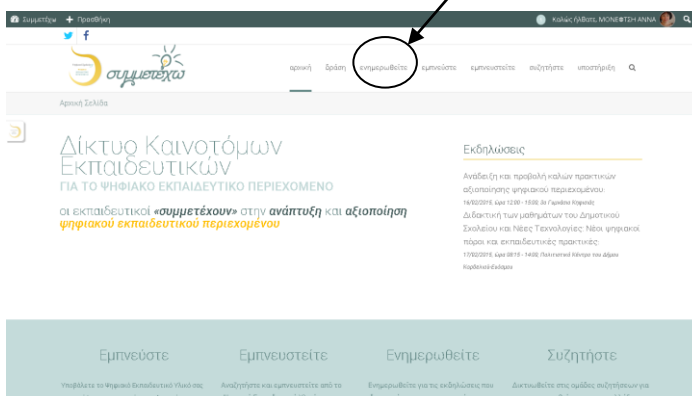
Συμμετέχω + Προσθήκη Καλώς ήλθατε, ΜΟΝΕΦΤΣΗ ΑΝΝΑ

συμμετέχω

αρχική δράση ενημερωθείτε εμπνεύστε εμπνευστείτε συζητήστε υποστήριξη

Αρχική Σελίδα

Δίκτυο Καινοτόμων Εκπαιδευτικών
ΓΙΑ ΤΟ ΨΗΦΙΑΚΟ ΕΚΠΑΙΔΕΥΤΙΚΟ ΠΕΡΙΕΧΟΜΕΝΟ

οι εκπαιδευτικοί «συμμετέχουν» στην ανάπτυξη και αξιοποίηση ψηφιακού εκπαιδευτικού περιεχομένου

Εκδηλώσεις

Ανάδειξη και προβολή καλών πρακτικών αξιοποίησης ψηφιακού περιεχομένου.
16/02/2019, ώρα 12:00 - 15:00, 3ο Γυμνάσιο Κορωπίου

Διδακτική των μαθημάτων του Δημοτικού Σχολείου και Νέες Τεχνολογίες: Νέοι ψηφιακοί πόροι και εκπαιδευτικές πρακτικές
17/02/2019, ώρα 08:15 - 14:00, Πολιτιστικό Κέντρο του Δήμου Κορδελιού-Ευόσμου

Εμπνεύστε Εμπνευστείτε Ενημερωθείτε Συζητήστε

Υποβάλετε το Ψηφιακό Εκπαιδευτικό Υλικό σας Αναζητήστε και εμπνευστείτε από τα Ενημερωθείτε για τις εκδηλώσεις που Συνδεθείτε στις ομάδες συζητήσεων για